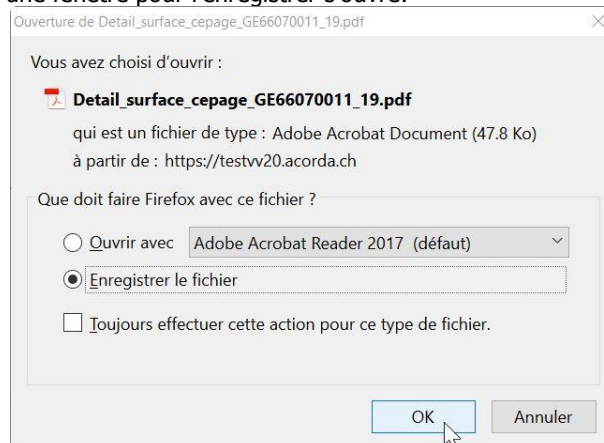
Ouverture de Detail_surface_cepage_GE66070011_19.pdf

Vous avez choisi d'ouvrir :

Detail_surface_cepage_GE66070011_19.pdf

qui est un fichier de type : Adobe Acrobat Document (47.8 Ko)

à partir de : https://testvv20.acorda.ch

Que doit faire Firefox avec ce fichier ?

Ouvrir avec Adobe Acrobat Reader 2017 (défaut)

Enregistrer le fichier

Toujours effectuer cette action pour ce type de fichier.

OK

Annuler